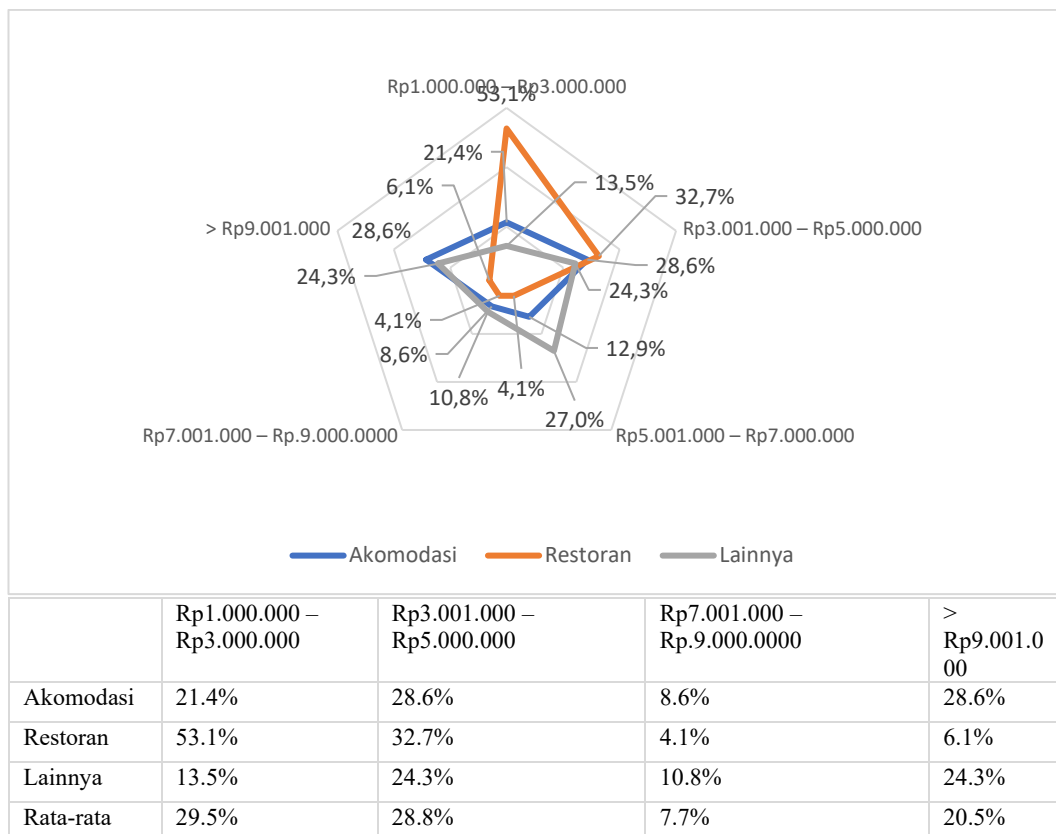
Rp1.000.000 – Rp3.000.000
53,1%
21,4%
13,5%
6,1%
32,7%
> Rp9.001.000
28,6%
Rp3.001.000 – Rp5.000.000
28,6%
24,3%
24,3%
4,1%
12,9%
8,6%
10,8%
4,1%
27,0%
Rp7.001.000 – Rp.9.000.0000
Rp5.001.000 – Rp7.000.000

Akomodasi Restoran Lainnya

| | Rp1.000.000 – Rp3.000.000 | Rp3.001.000 – Rp5.000.000 | Rp7.001.000 – Rp.9.000.0000 | > Rp9.001.000 |
|---|---|---|---|---|
| Akomodasi | 21.4% | 28.6% | 8.6% | 28.6% |
| Restoran | 53.1% | 32.7% | 4.1% | 6.1% |
| Lainnya | 13.5% | 24.3% | 10.8% | 24.3% |
| Rata-rata | 29.5% | 28.8% | 7.7% | 20.5% |